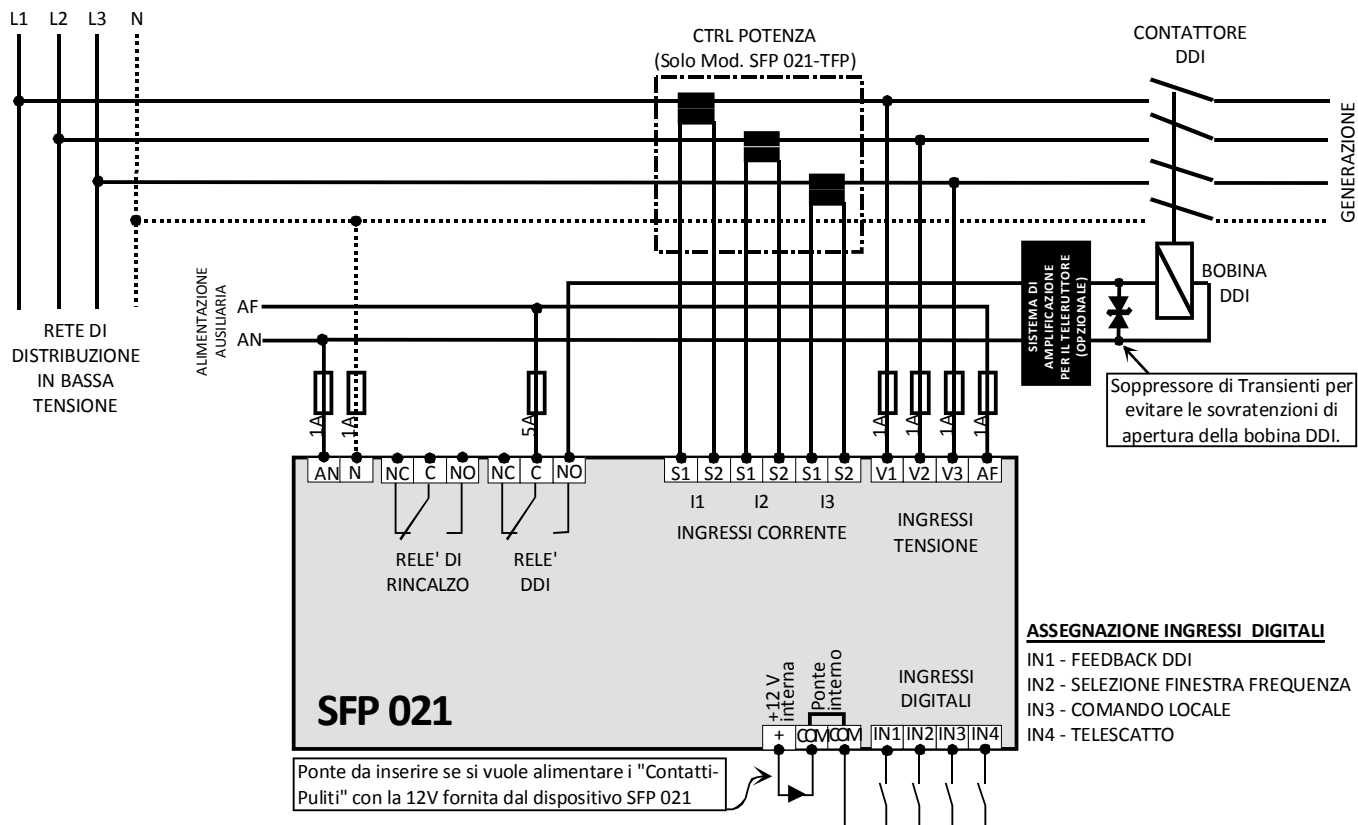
L1 L2 L3 N

CTRL POTENZA
(Solo Mod. SFP 021-TFP)

CONTATTORE
DDI

GENERAZIONE

ALIMENTAZIONE AUSILIARIA

AF
AN

SISTEMA DI AMPLIFICAZIONE PER IL TELERUTTORE (OPZIONALE)

BOBINA
DDI

RETE DI
DISTRIBUZIONE
IN BASSA
TENSIONE

1A 1A 5A

1A 1A 1A 1A

Soppressore di Transienti per evitare le sovratenzioni di apertura della bobina DDI.

AN N NC C NO NC C NO S1 S2 S1 S2 S1 S2 V1 V2 V3 AF

I1 I2 I3

INGRESSI CORRENTE

INGRESSI
TENSIONE

RELE' DI
RINCALZO

RELE'
DDI

ASSEGNAZIONE INGRESSI DIGITALI
IN1 - FEEDBACK DDI
IN2 - SELEZIONE FINESTRA FREQUENZA
IN3 - COMANDO LOCALE
IN4 - TELESCATTO

+12 V
interna

Ponte
interno

INGRESSI
DIGITALI

SFP 021

+ COM COM IN1 IN2 IN3 IN4

Ponte da inserire se si vuole alimentare i "Contatti-Puliti" con la 12V fornita dal dispositivo SFP 021